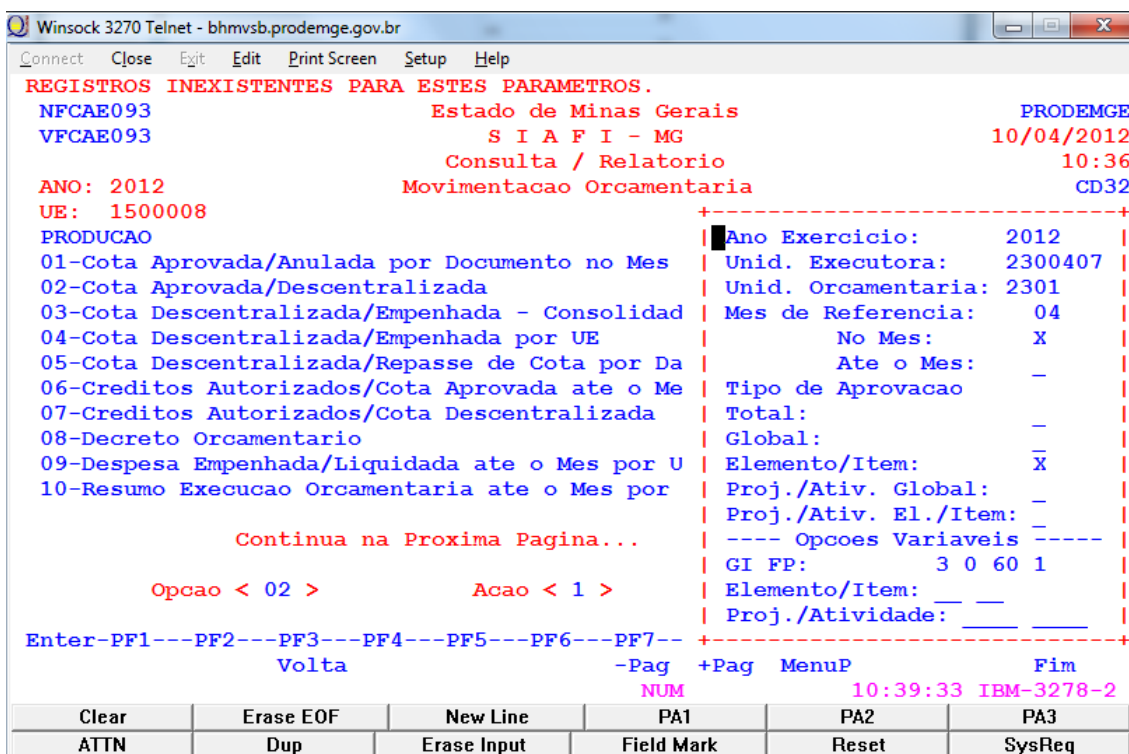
Winsock 3270 Telnet - bhmvsb.prodemge.gov.br

Connect Close Exit Edit Print Screen Setup Help

REGISTROS INEXISTENTES PARA ESTES PARAMETROS.
NFCAE093 Estado de Minas Gerais PRODEMGE
VFCAE093 S I A F I - MG 10/04/2012
Consulta / Relatorio 10:36
ANO: 2012 Movimentacao Orcamentaria CD32
UE: 1500008

PRODUCAO
01-Cota Aprovada/Anulada por Documento no Mes
02-Cota Aprovada/Descentralizada
03-Cota Descentralizada/Empenhada - Consolidad
04-Cota Descentralizada/Empenhada por UE
05-Cota Descentralizada/Repasse de Cota por Da
06-Creditos Autorizados/Cota Aprovada ate o Me
07-Creditos Autorizados/Cota Descentralizada
08-Decreto Orcamentario
09-Despesa Empenhada/Liquidada ate o Mes por U
10-Resumo Execucao Orcamentaria ate o Mes por

Continua na Proxima Pagina...

Opcao < 02 > Acao < 1 >

Ano Exercicio: 2012
Unid. Executora: 2300407
Unid. Orcamentaria: 2301
Mes de Referencia: 04
No Mes: X
Ate o Mes: _
Tipo de Aprovacao
Total: _
Global: _
Elemento/Item: X
Proj./Ativ. Global: _
Proj./Ativ. El./Item: _
---- Opcoes Variaveis -----
GI FP: 3 0 60 1
Elemento/Item: __ __
Proj./Atividade: ____ ____

Enter-PF1---PF2---PF3---PF4---PF5---PF6---PF7--
Volta -Pag +Pag MenuP Fim
NUM 10:39:33 IBM-3278-2

| Clear | Erase EOF | New Line | PA1 | PA2 | PA3 |
|---|---|---|---|---|---|
| ATTN | Dup | Erase Input | Field Mark | Reset | SysReq |